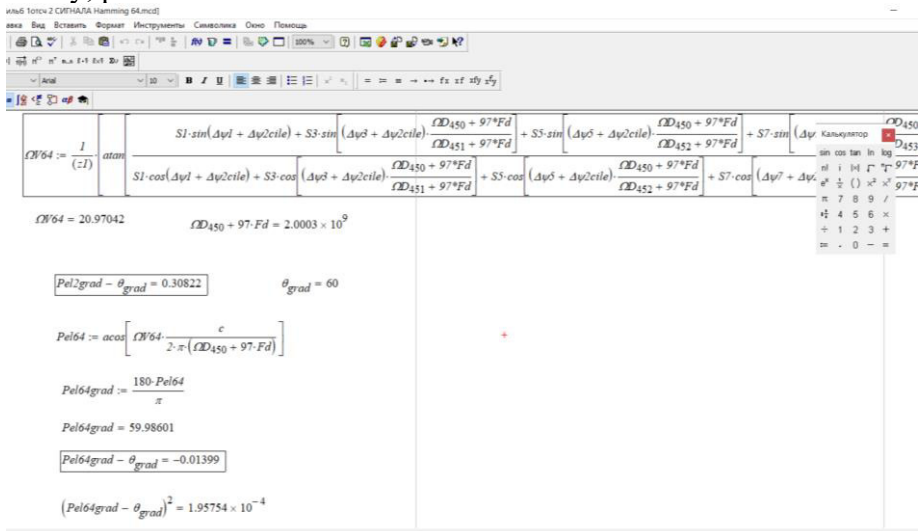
иль6 1отсч 2 СИГНАЛА Hamming 64.mcd]
авка Вид Вставить Формат Инструменты Символика Окно Помощь

100%

Arial 10

$\Omega V64 := \frac{1}{(z1)} \cdot atan\left[\frac{S1\cdot sin(\Delta\psi1 + \Delta\psi2cile) + S3\cdot sin\left[(\Delta\psi3 + \Delta\psi2cile)\cdot\frac{\Omega D_{450} + 97{*}Fd}{\Omega D_{451} + 97{*}Fd}\right] + S5\cdot sin\left[(\Delta\psi5 + \Delta\psi2cile)\cdot\frac{\Omega D_{450} + 97{*}Fd}{\Omega D_{452} + 97{*}Fd}\right] + S7\cdot sin\left[(\Delta\psi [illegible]\right.}{S1\cdot cos(\Delta\psi1 + \Delta\psi2cile) + S3\cdot cos\left[(\Delta\psi3 + \Delta\psi2cile)\cdot\frac{\Omega D_{450} + 97{*}Fd}{\Omega D_{451} + 97{*}Fd}\right] + S5\cdot cos\left[(\Delta\psi5 + \Delta\psi2cile)\cdot\frac{\Omega D_{450} + 97{*}Fd}{\Omega D_{452} + 97{*}Fd}\right] + S7\cdot cos\left[(\Delta\psi7 + \Delta\psi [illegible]\right.}\right.$

Калькулятор
sin cos tan ln log
n! i |x| $\Gamma$ $x^2$ $x^y$
$e^x$ $\frac{1}{x}$ () $x^2$ $x^y$
π 7 8 9 /
4 5 6 ×
÷ 1 2 3 +
:= . 0 − =

$\Omega V64 = 20.97042$

$\Omega D_{450} + 97\cdot Fd = 2.0003 \times 10^9$

$Pel2grad - \theta_{grad} = 0.30822$

$\theta_{grad} = 60$

$Pel64 := acos\left[\Omega V64\cdot\frac{c}{2\cdot\pi\cdot(\Omega D_{450} + 97\cdot Fd)}\right]$

$Pel64grad := \frac{180\cdot Pel64}{\pi}$

$Pel64grad = 59.98601$

$Pel64grad - \theta_{grad} = -0.01399$

$\left(Pel64grad - \theta_{grad}\right)^2 = 1.95754 \times 10^{-4}$